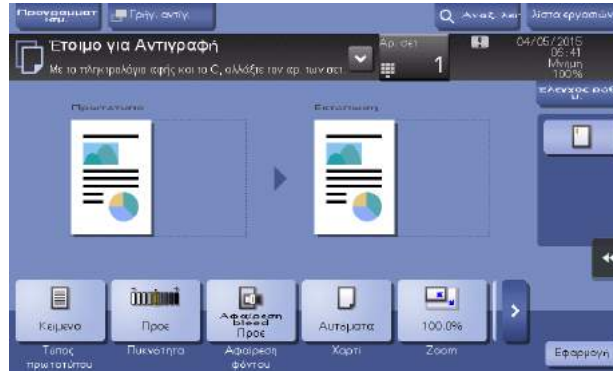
Προγραμματ ισμ.
Γρήγ. αντίγ.
Αναζ. λει
Λίστα εργασιών
Έτοιμο για Αντιγραφή
Με το πληκτρολόγιο αφής και το C, αλλάξτε τον αρ. των αντ.
Αρ. αντ.
1
04/05/2015
06:41
Μνήμη
100%
Έλεγχος ρυθ μ.
Πρωτότυπο
Εκτύπωση
Κείμενο
Τύπος πρωτοτύπου
Προε
Πυκνότητα
Αφαίρεση bleed
Προε
Αφαίρεση φόντου
Αυτόματα
Χαρτί
100.0%
Zoom
Εφαρμογή